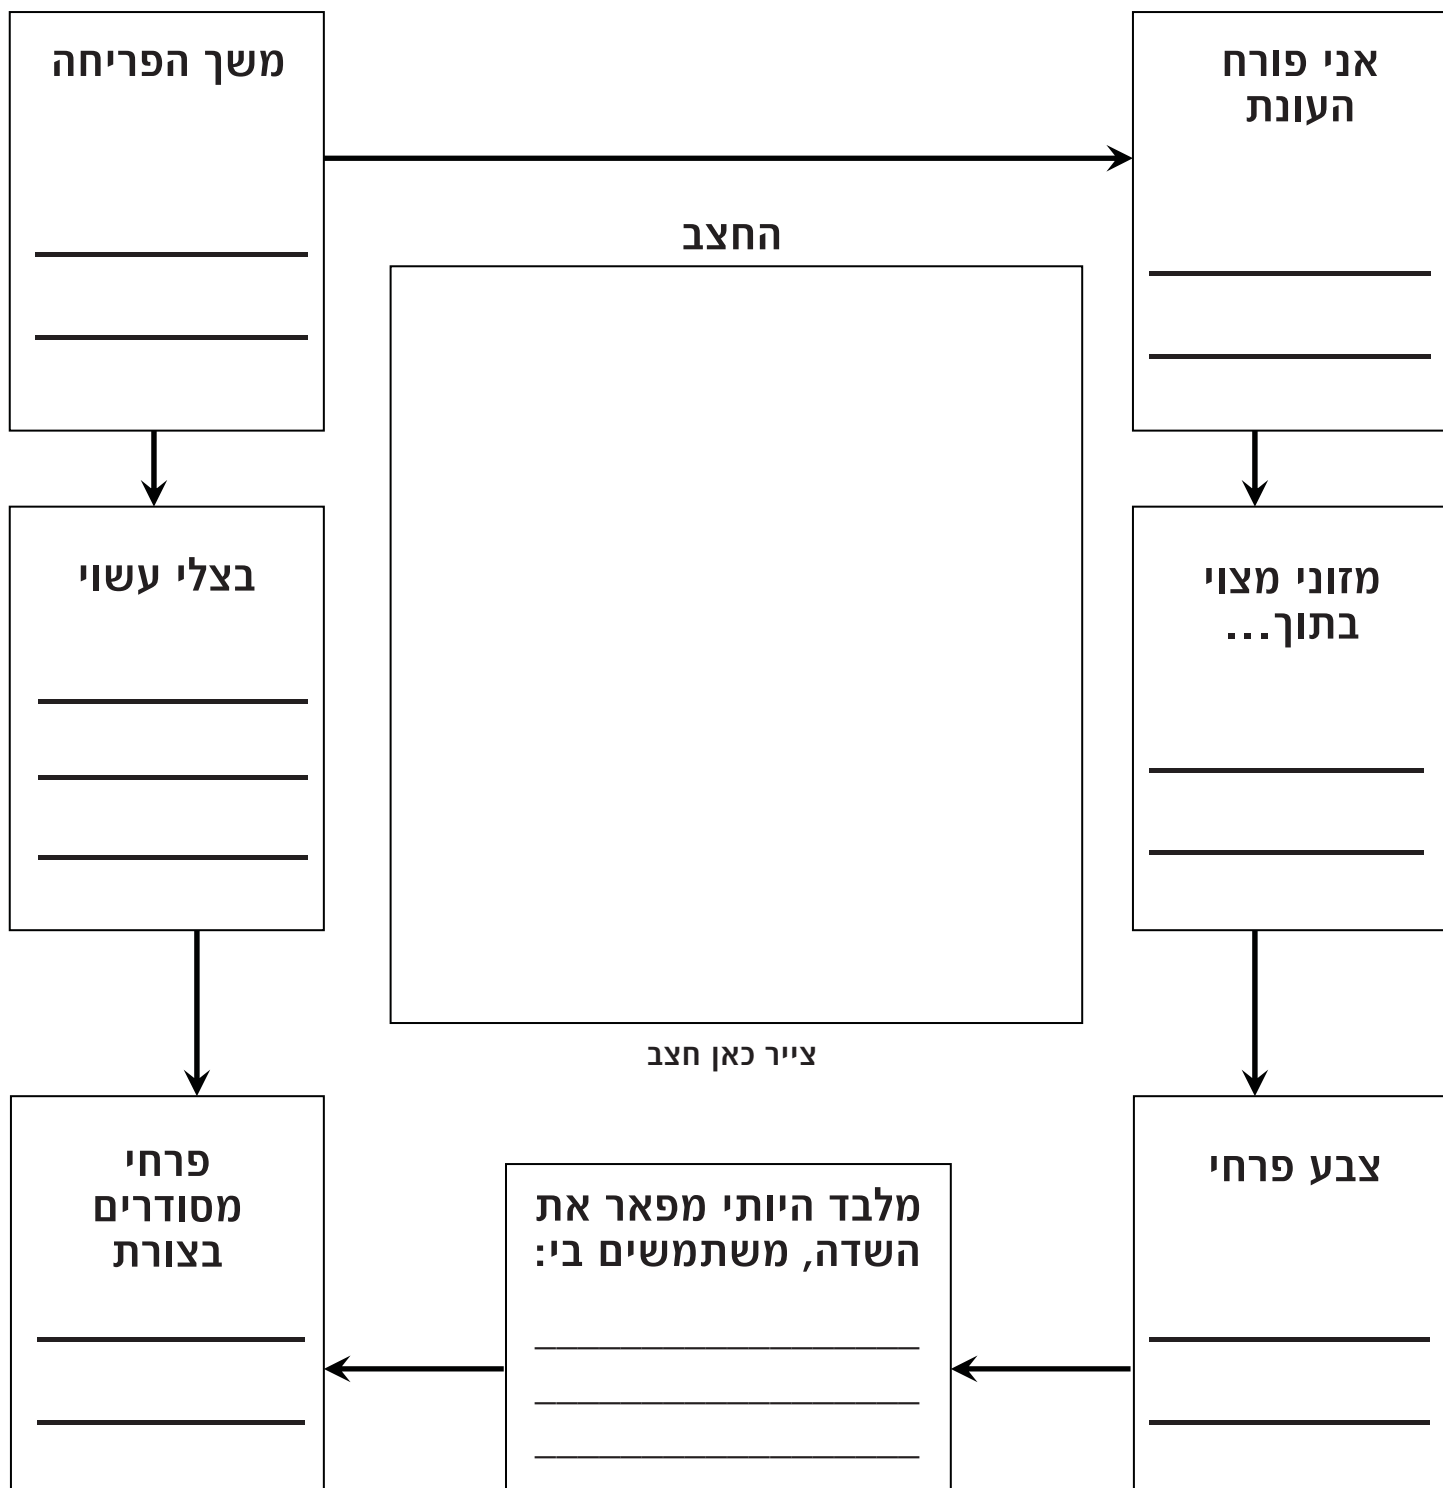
משך הפריחה
______
______

אני פורח
העונת
______
______

החצב

צייר כאן חצב

בצלי עשוי
______
______
______

מזוני מצוי
בתוך...
______
______

פרחי
מסודרים
בצורת
______
______

מלבד היותי מפאר את
השדה, משתמשים בי:
______
______
______

צבע פרחי
______
______